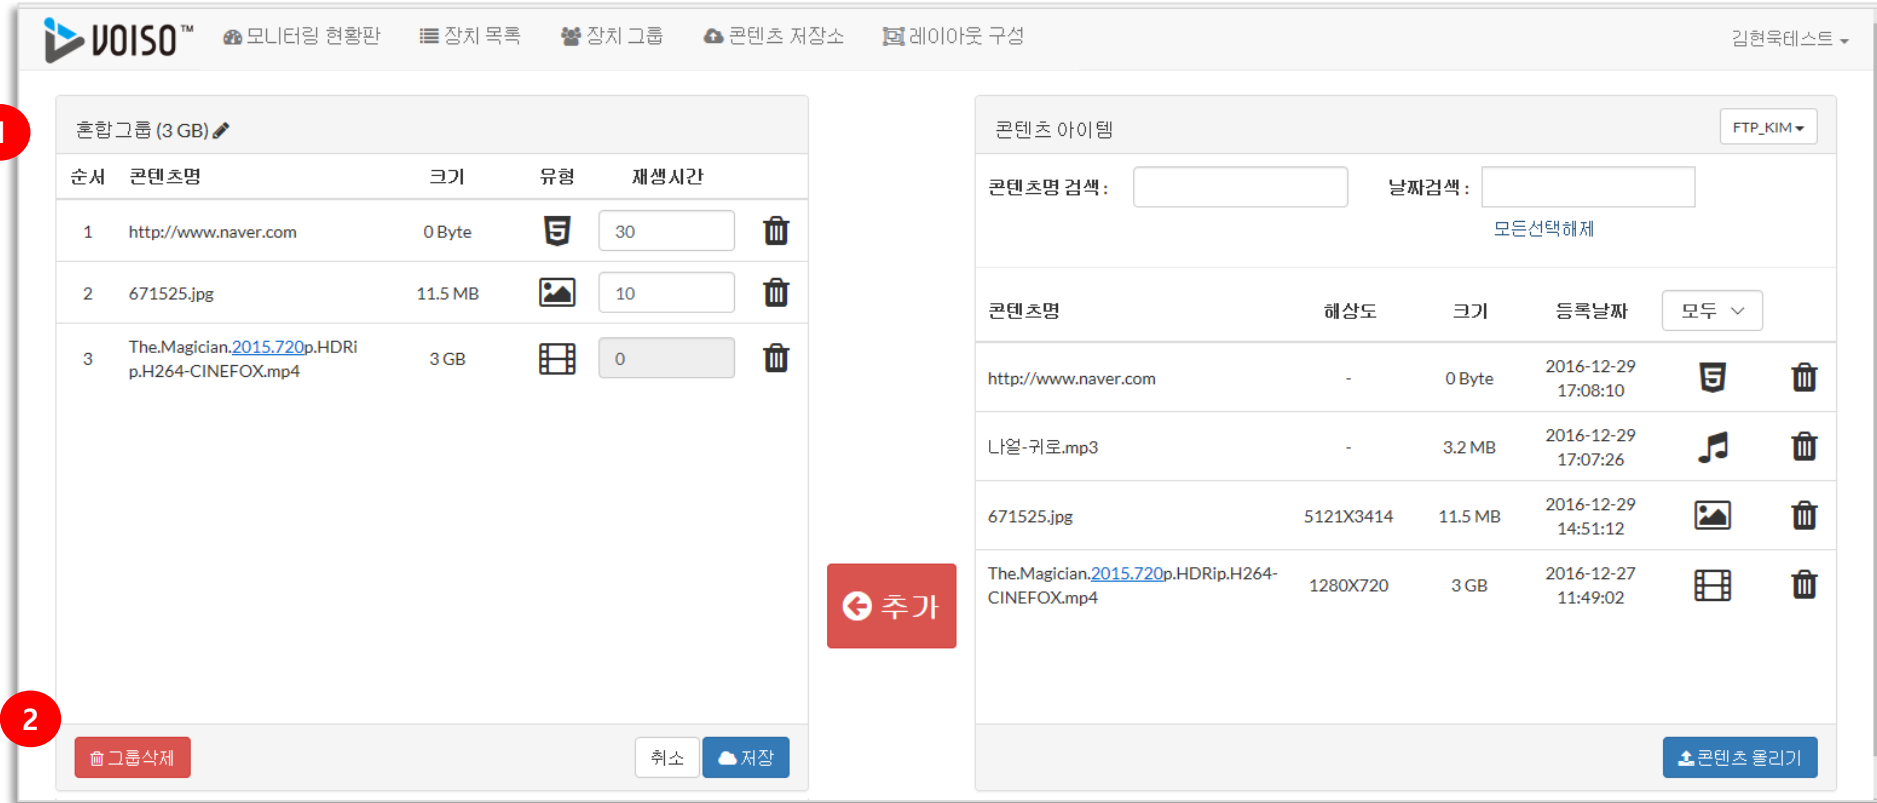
VOISO™ 모니터링 현황판 장치 목록 장치 그룹 콘텐츠 저장소 레이아웃 구성 김현욱테스트

1

혼합그룹 (3 GB)

| 순서 | 콘텐츠명 | 크기 | 유형 | 재생시간 |
|---|---|---|---|---|
| 1 | http://www.naver.com | 0 Byte | | 30 |
| 2 | 671525.jpg | 11.5 MB | | 10 |
| 3 | The.Magician.2015.720p.HDRip.H264-CINEFOX.mp4 | 3 GB | | 0 |

2

그룹삭제 취소 저장

추가

콘텐츠 아이템 FTP_KIM

콘텐츠명 검색 : 날짜검색 :

모든선택해제

| 콘텐츠명 | 해상도 | 크기 | 등록날짜 | 모두 |
|---|---|---|---|---|
| http://www.naver.com | - | 0 Byte | 2016-12-29 17:08:10 | |
| 나얼-귀로.mp3 | - | 3.2 MB | 2016-12-29 17:07:26 | |
| 671525.jpg | 5121X3414 | 11.5 MB | 2016-12-29 14:51:12 | |
| The.Magician.2015.720p.HDRip.H264-CINEFOX.mp4 | 1280X720 | 3 GB | 2016-12-27 11:49:02 | |

콘텐츠 올리기